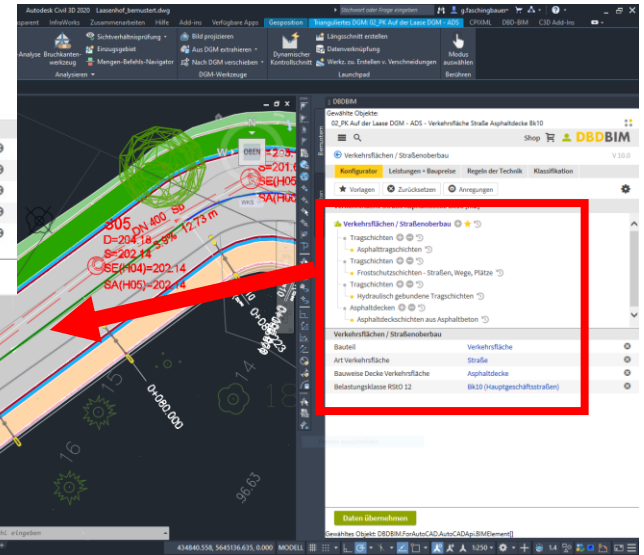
Autodesk Civil 3D 2020 Laasenhof_bemustert.dwg
Stichwort oder Frage eingeben
g.faschingbauer
sparent InfraWorks Zusammenarbeiten Hilfe Add-ins Verfügbare Apps Geoposition Trianguliertes DGM: 02_PK Auf der Lasse DGM - ADS CPIXML DBD-BIM C3D Add-Ins
Analyse Bruchkantenwerkzeug
Sichtverhältnisprüfung
Einzugsgebiet
Mengen-Befehls-Navigator
Analysieren
Bild projizieren
Aus DGM extrahieren
Nach DGM verschieben
DGM-Werkzeuge
Dynamischer Kontrollschnitt
Längsschnitt erstellen
Datenverknüpfung
Werkz. zu. Erstellen v. Verschneidungen
Launchpad
Modus auswählen
Berühren
OBEN
WKS
305
DN 400
D=204.18
S=202.14
SE(H04)=202.14
SA(H05)=202.14
SE(H05)
SA(H0
0+080.000
96.63
18
16
15
DBDBIM
Gewählte Objekte
02_PK Auf der Lasse DGM - ADS - Verkehrsfläche Straße Asphaltdecke Bk10
Shop
DBDBIM
Verkehrsflächen / Straßenoberbau
V 10.0
Konfigurator
Leistungen + Baupreise
Regeln der Technik
Klassifikation
Vorlagen
Zurücksetzen
Anregungen
Verkehrsflächen / Straßenoberbau
Tragschichten
Asphalttragschichten
Tragschichten
Frostschutzschichten - Straßen, Wege, Plätze
Tragschichten
Hydraulisch gebundene Tragschichten
Asphaltdecken
Asphaltdeckschichten aus Asphaltbeton
Verkehrsflächen / Straßenoberbau
| | |
|---|---|
| Bauteil | Verkehrsfläche |
| Art Verkehrsfläche | Straße |
| Bauweise Decke Verkehrsfläche | Asphaltdecke |
| Belastungsklasse RStO 12 | Bk10 (Hauptgeschäftsstraßen) |
Daten übernehmen
Gewähltes Objekt: DBDBIM.ForAutoCAD.AutoCADApi.BIMElement[]
Eingeben
434840.558, 5645136.635, 0.000 MODELL
1:250